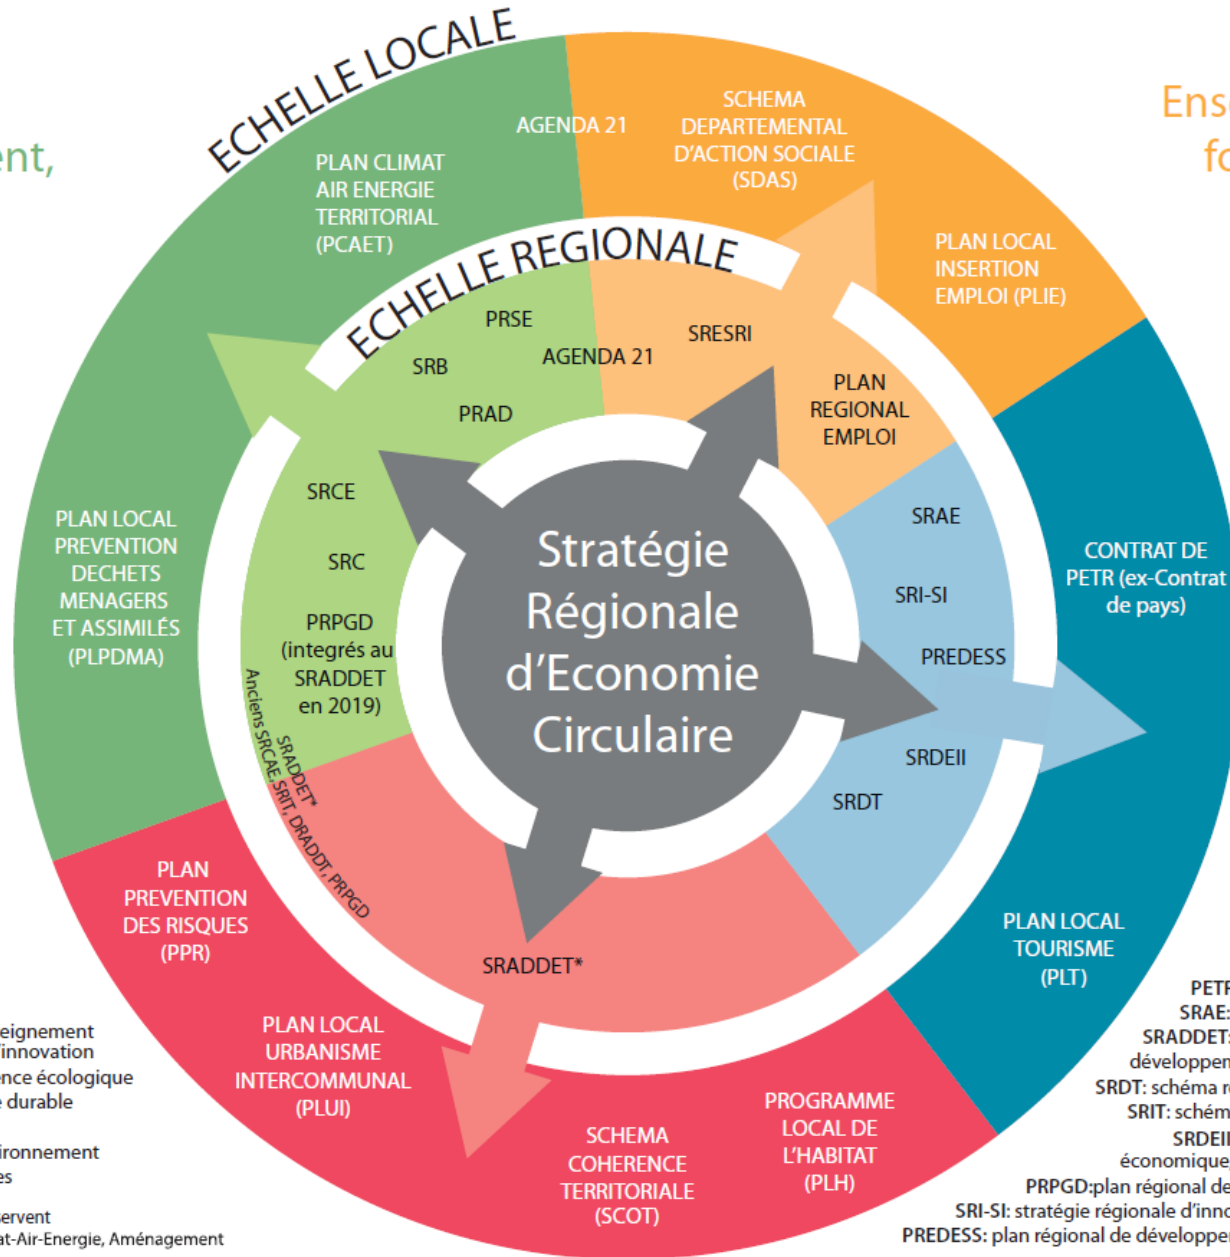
ent,

ECHELLE LOCALE

Ens
fo

AGENDA 21

SCHEMA DEPARTEMENTAL D'ACTION SOCIALE (SDAS)

PLAN CLIMAT AIR ENERGIE TERRITORIAL (PCAET)

PLAN LOCAL INSERTION EMPLOI (PLIE)

ECHELLE REGIONALE

PRSE
SRB
AGENDA 21
SRESRI
PRAD
PLAN REGIONAL EMPLOI

SRCE
SRC
PRPGD (integrés au SRADDET en 2019)

Stratégie Régionale d'Economie Circulaire

SRAE
SRI-SI
PREDESS
SRDEII
SRDT

PLAN LOCAL PREVENTION DECHETS MENAGERS ET ASSIMILÉS (PLPDMA)

CONTRAT DE PETR (ex-Contrat de pays)

SRADDET* Anciens SRCAE,SRIT, DRADDT, PRPGD

SRADDET*

PLAN PREVENTION DES RISQUES (PPR)

PLAN LOCAL TOURISME (PLT)

PLAN LOCAL URBANISME INTERCOMMUNAL (PLUI)

PROGRAMME LOCAL DE L'HABITAT (PLH)

SCHEMA COHERENCE TERRITORIALE (SCOT)

eignement
'innovation
ence écologique
e durable

ironnement
es

ervent
at-Air-Energie, Aménagement

PETR
SRAE:
SRADDET:
développem
SRDT: schéma r
SRIT: schém
SRDEII
économique
PRPGD:plan régional de
SRI-SI: stratégie régionale d'inno
PREDESS: plan régional de développe